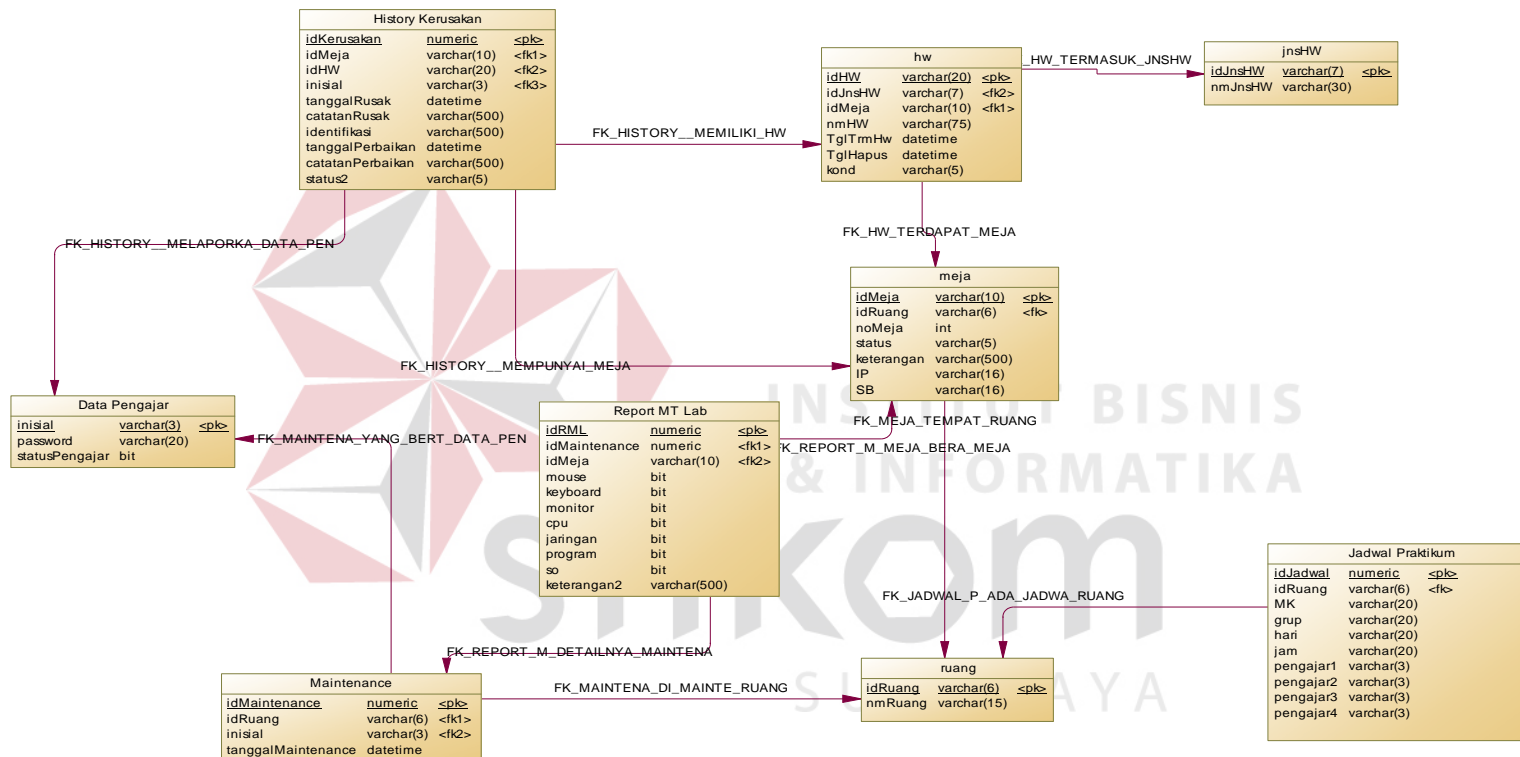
History Kerusakan

| idKerusakan | numeric | <pk> |
|---|---|---|
| idMeja | varchar(10) | <fk1> |
| idHW | varchar(20) | <fk2> |
| inisial | varchar(3) | <fk3> |
| tanggalRusak | datetime | |
| catatanRusak | varchar(500) | |
| identifikasi | varchar(500) | |
| tanggalPerbaikan | datetime | |
| catatanPerbaikan | varchar(500) | |
| status2 | varchar(5) | |

hw

| idHW | varchar(20) | <pk> |
|---|---|---|
| idJnsHW | varchar(7) | <fk2> |
| idMeja | varchar(10) | <fk1> |
| nmHW | varchar(75) | |
| TglTrmHw | datetime | |
| TglHapus | datetime | |
| kond | varchar(5) | |

FK_HW_TERMASUK_JNSHW

jnsHW

| idJnsHW | varchar(7) | <pk> |
|---|---|---|
| nmJnsHW | varchar(30) | |

FK_HISTORY__MEMILIKI_HW

FK_HW_TERDAPAT_MEJA

FK_HISTORY__MELAPORKA_DATA_PEN

meja

| idMeja | varchar(10) | <pk> |
|---|---|---|
| idRuang | varchar(6) | <fk> |
| noMeja | int | |
| status | varchar(5) | |
| keterangan | varchar(500) | |
| IP | varchar(16) | |
| SB | varchar(16) | |

FK_HISTORY__MEMPUNYAI_MEJA

Data Pengajar

| inisial | varchar(3) | <pk> |
|---|---|---|
| password | varchar(20) | |
| statusPengajar | bit | |

FK_MAINTENA_YANG_BERT_DATA_PEN

Report MT Lab

| idRML | numeric | <pk> |
|---|---|---|
| idMaintenance | numeric | <fk1> |
| idMeja | varchar(10) | <fk2> |
| mouse | bit | |
| keyboard | bit | |
| monitor | bit | |
| cpu | bit | |
| jaringan | bit | |
| program | bit | |
| so | bit | |
| keterangan2 | varchar(500) | |

FK_MEJA_TEMPAT_RUANG

FK_REPORT_M_MEJA_BERA_MEJA

INSTITUT BISNIS & INFORMATIKA stikom SURABAYA

Jadwal Praktikum

| idJadwal | numeric | <pk> |
|---|---|---|
| idRuang | varchar(6) | <fk> |
| MK | varchar(20) | |
| grup | varchar(20) | |
| hari | varchar(20) | |
| jam | varchar(20) | |
| pengajar1 | varchar(3) | |
| pengajar2 | varchar(3) | |
| pengajar3 | varchar(3) | |
| pengajar4 | varchar(3) | |

FK_JADWAL_P_ADA_JADWA_RUANG

FK_REPORT_M_DETAILNYA_MAINTENA

Maintenance

| idMaintenance | numeric | <pk> |
|---|---|---|
| idRuang | varchar(6) | <fk1> |
| inisial | varchar(3) | <fk2> |
| tanggalMaintenance | datetime | |

FK_MAINTENA_DI_MAINTE_RUANG

ruang

| idRuang | varchar(6) | <pk> |
|---|---|---|
| nmRuang | varchar(15) | |